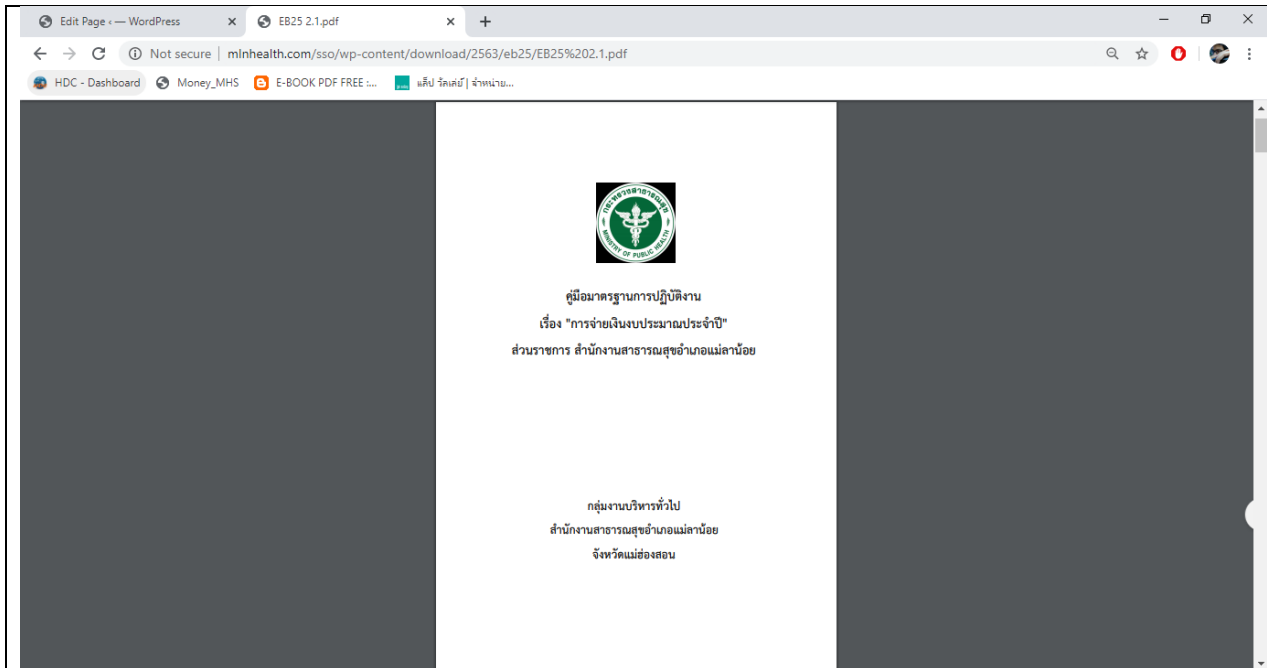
Edit Page ‹ — WordPress ×
EB25 2.1.pdf ×
+

Not secure | mlnhealth.com/sso/wp-content/download/2563/eb25/EB25%202.1.pdf

HDC - Dashboard
Money_MHS
E-BOOK PDF FREE :...
แล็ป รัลเต่ย์ | จำหน่าย...

กระทรวงสาธารณสุข
MINISTRY OF PUBLIC HEALTH

คู่มือมาตรฐานการปฏิบัติงาน
เรื่อง "การจ่ายเงินงบประมาณประจำปี"
ส่วนราชการ สำนักงานสาธารณสุขอำเภอแม่ลาน้อย

กลุ่มงานบริหารทั่วไป
สำนักงานสาธารณสุขอำเภอแม่ลาน้อย
จังหวัดแม่ฮ่องสอน